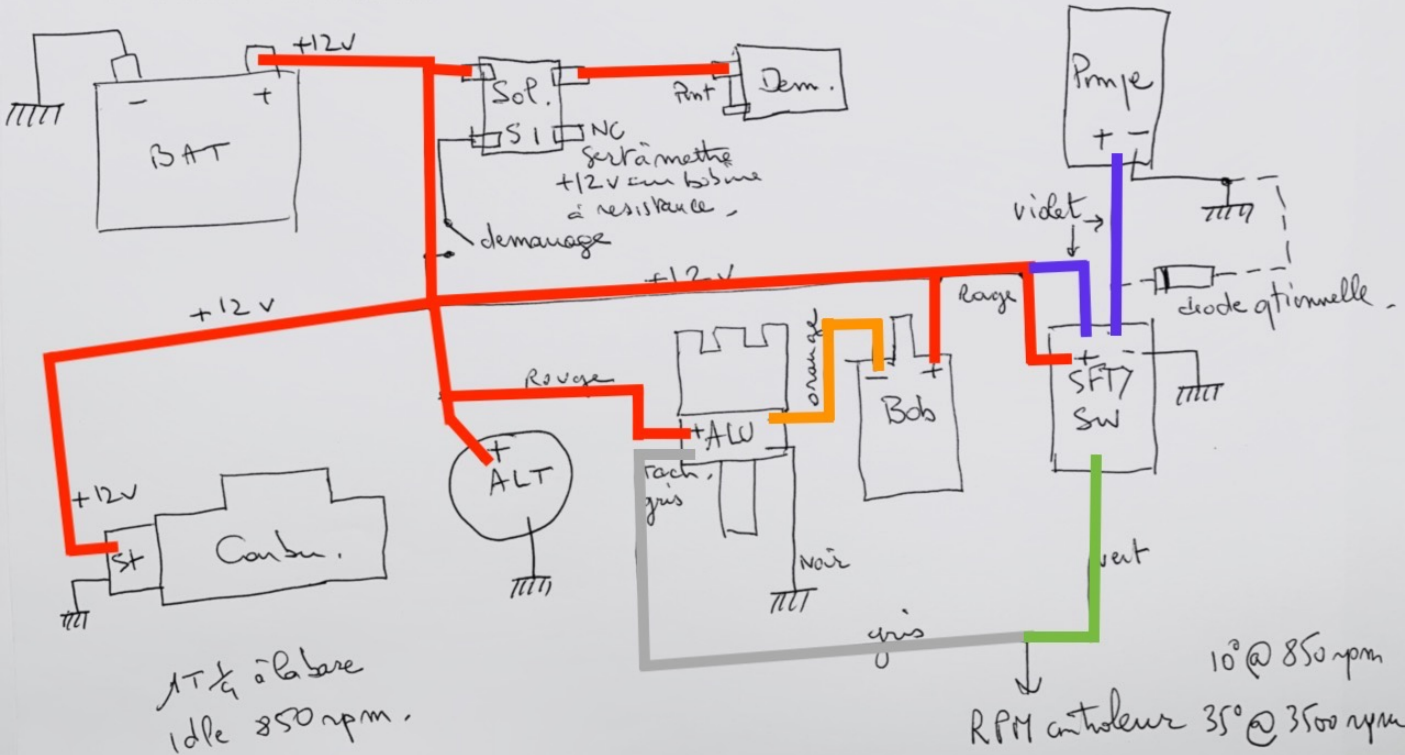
+12V

BAT

Sol.

S I

NC

serait mettre +12V au bobine à resistance.

Pont

Dem.

Pompe

+ −

demarrage

videt

+12V

+12 V

Rouge

diode optionnelle.

Rouge

orange

Bob

SFTY SW

ALU

ALT

tach. gris

+12V

St

Carbu.

Noir

vert

gris

1T 1/4 à la base

Idle 850 rpm.

10° @ 850 rpm

RPM controleur 35° @ 3500 rpm